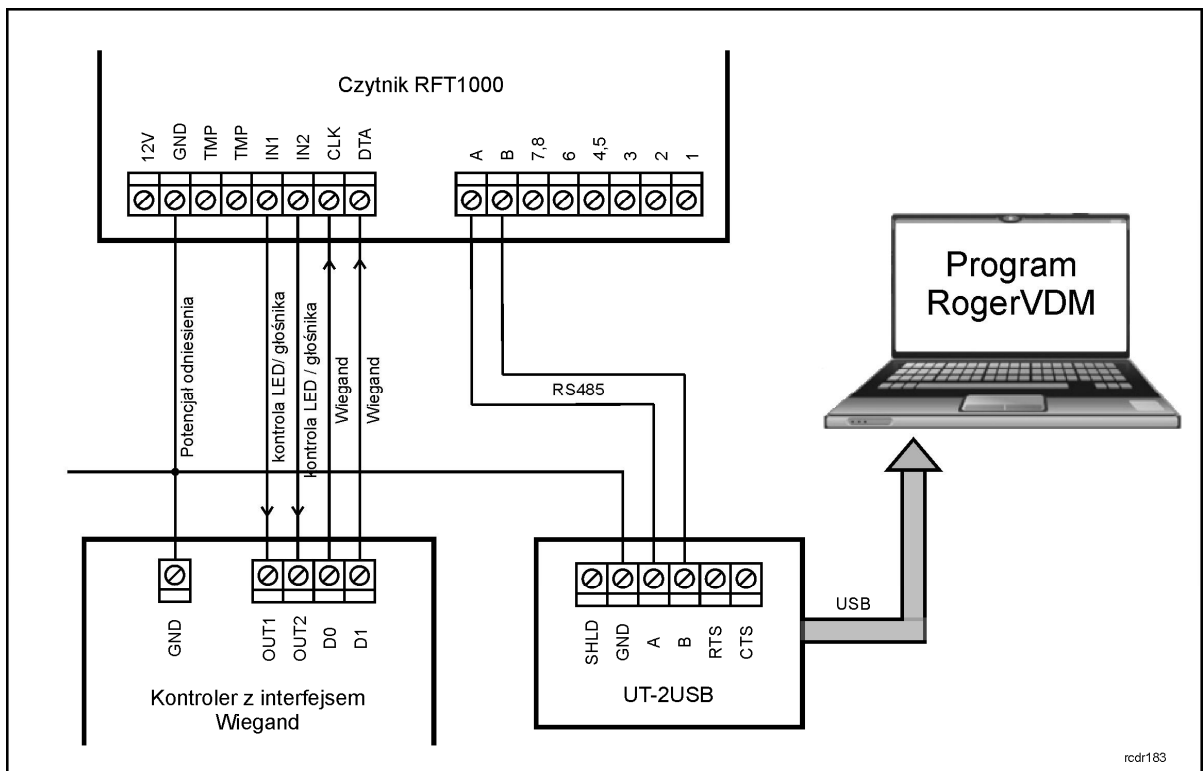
Czytnik RFT1000

12V GND TMP TMP IN1 IN2 CLK DTA

A B 7,8 6 4,5 3 2 1

Program RogerVDM

Potencjał odniesienia

kontrola LED/ głośnika

kontrola LED / głośnika

Wiegand

Wiegand

RS485

GND

OUT1 OUT2 D0 D1

Kontroler z interfejsem Wiegand

SHLD GND A B RTS CTS

UT-2USB

USB

rcdr183